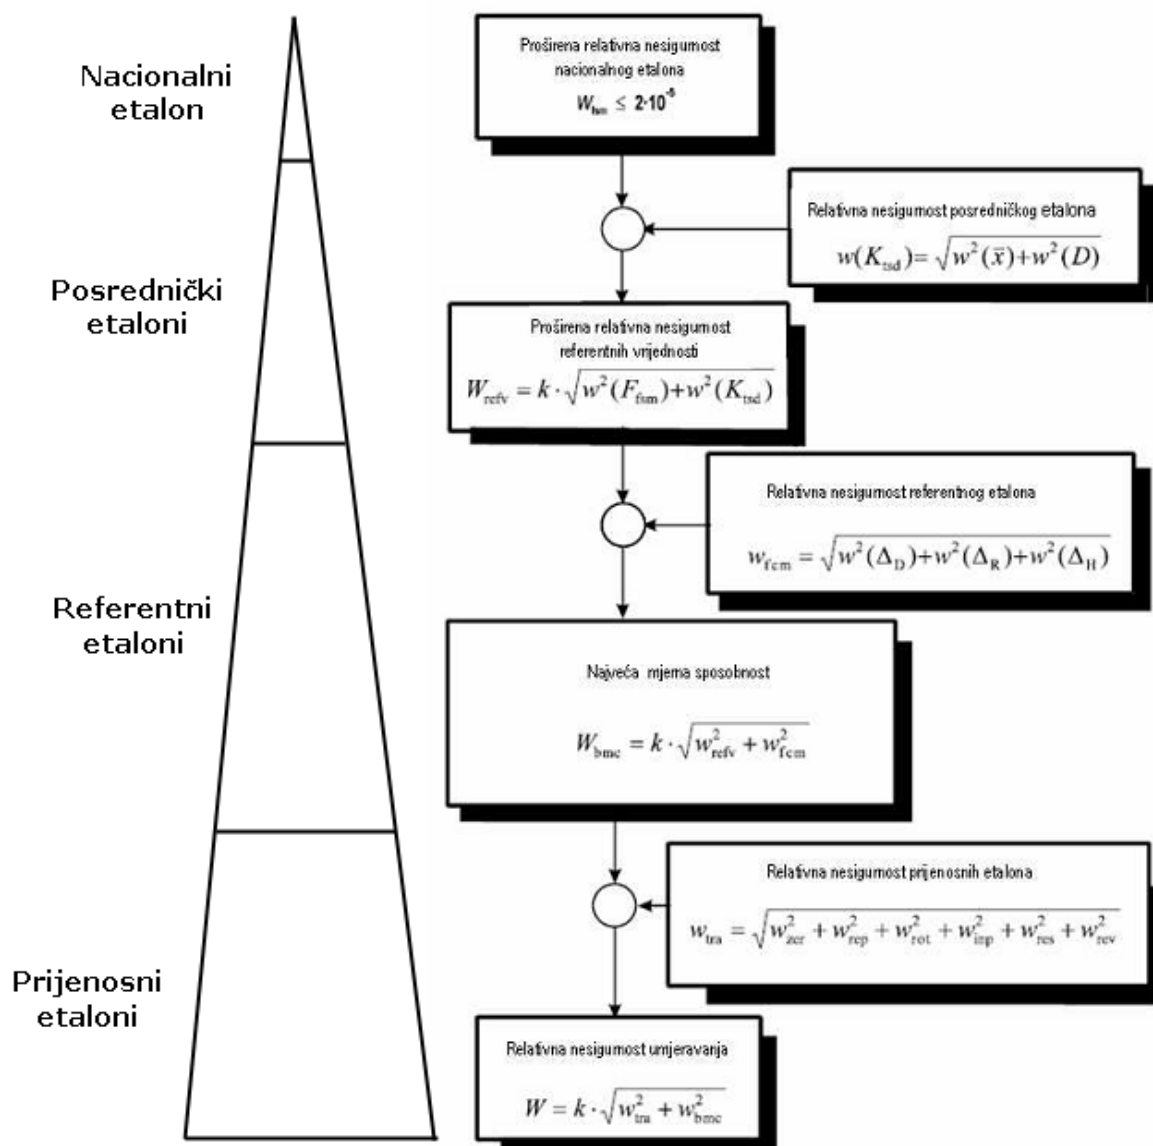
Nacionalni etalon

Posrednički etaloni

Referentni etaloni

Prijenosni etaloni

Proširena relativna nesigurnost nacionalnog etalona
$W_{fsm} \leq 2 \cdot 10^{-5}$

Relativna nesigurnost posredničkog etalona
$w(K_{tsd}) = \sqrt{w^2(\bar{x}) + w^2(D)}$

Proširena relativna nesigurnost referentnih vrijednosti
$W_{refv} = k \cdot \sqrt{w^2(F_{fsm}) + w^2(K_{tsd})}$

Relativna nesigurnost referentnog etalona
$w_{fcm} = \sqrt{w^2(\Delta_D) + w^2(\Delta_R) + w^2(\Delta_H)}$

Najveća mjerna sposobnost
$W_{bmc} = k \cdot \sqrt{w_{refv}^2 + w_{fcm}^2}$

Relativna nesigurnost prijenosnih etalona
$w_{tra} = \sqrt{w_{zer}^2 + w_{rep}^2 + w_{rot}^2 + w_{inp}^2 + w_{res}^2 + w_{rev}^2}$

Relativna nesigurnost umjeravanja
$W = k \cdot \sqrt{w_{tra}^2 + w_{bmc}^2}$